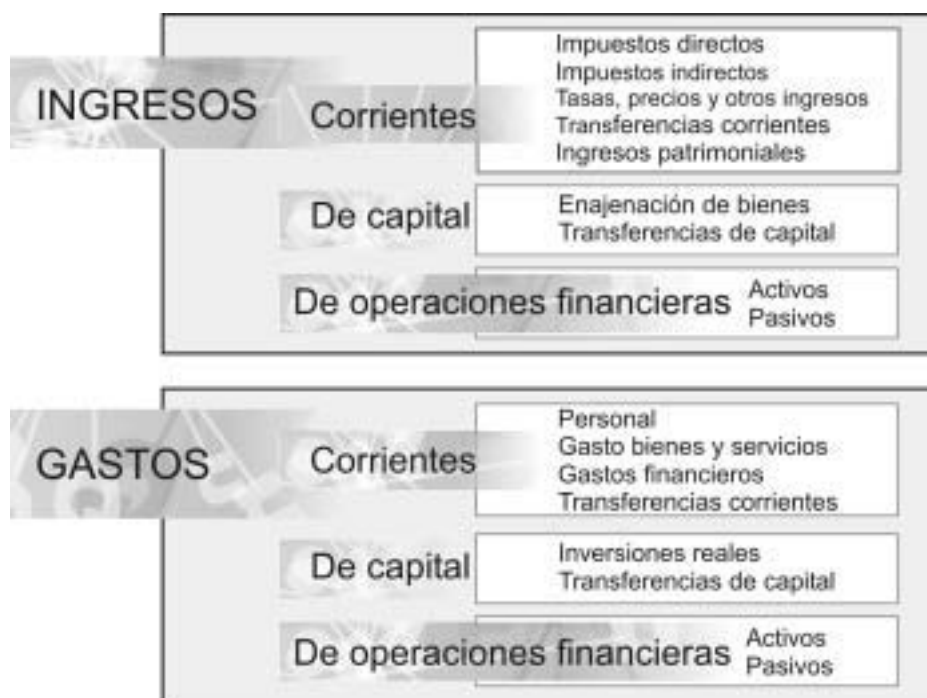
INGRESOS

Corrientes
Impuestos directos
Impuestos indirectos
Tasas, precios y otros ingresos
Transferencias corrientes
Ingresos patrimoniales

De capital
Enajenación de bienes
Transferencias de capital

De operaciones financieras
Activos
Pasivos

GASTOS

Corrientes
Personal
Gasto bienes y servicios
Gastos financieros
Transferencias corrientes

De capital
Inversiones reales
Transferencias de capital

De operaciones financieras
Activos
Pasivos